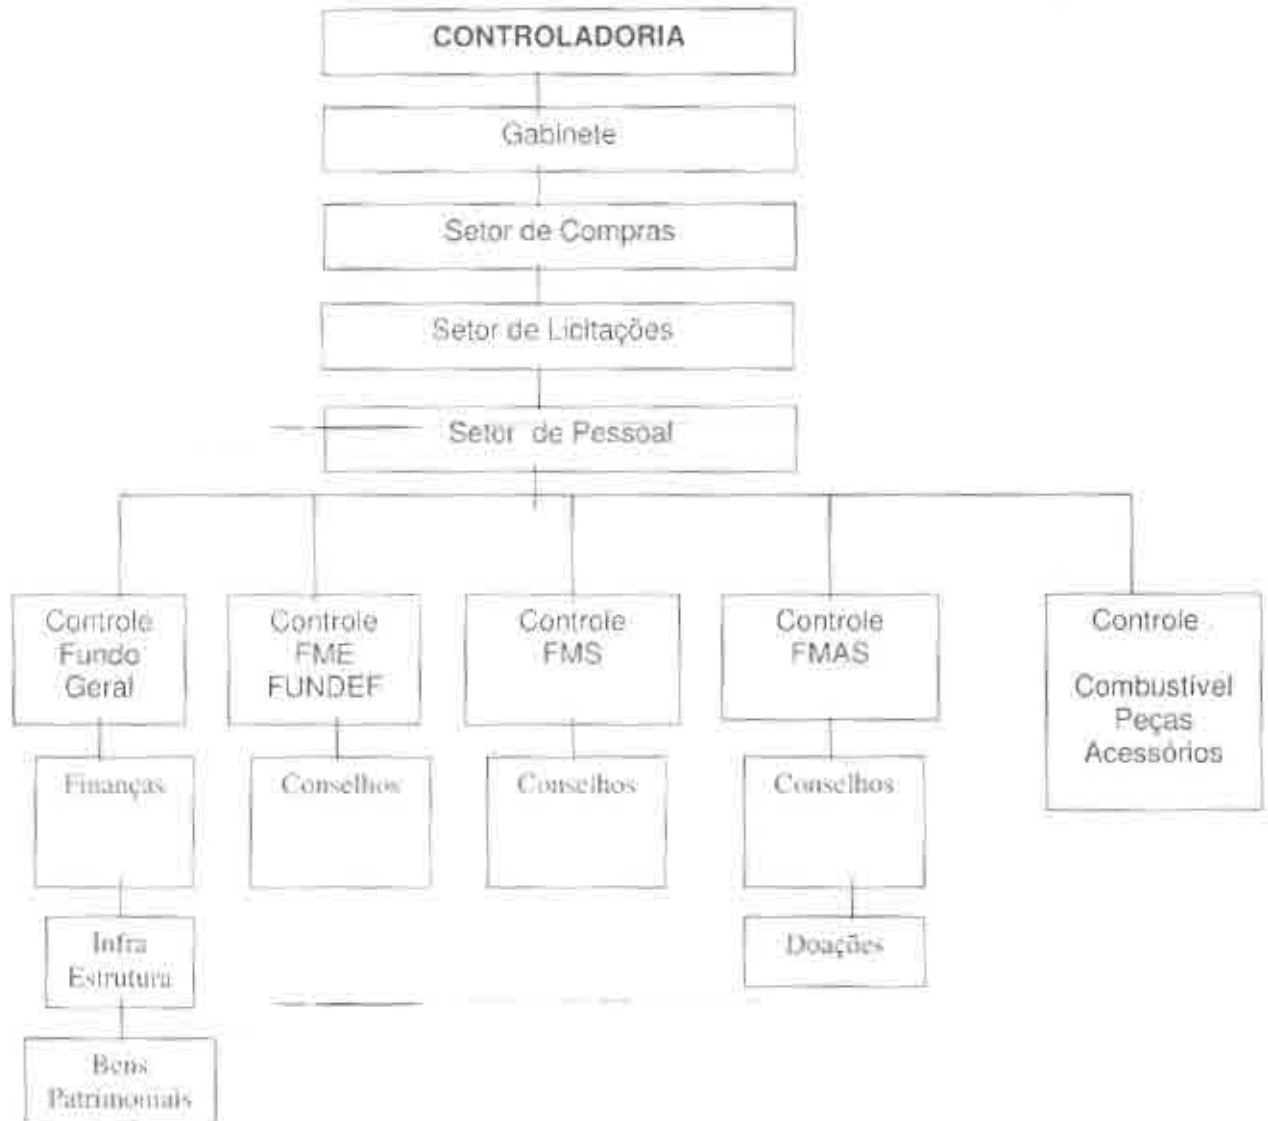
CONTROLADORIA

Gabinete

Setor de Compras

Setor de Licitações

Setor de Pessoal

Controle Fundo Geral

Controle FME FUNDEF

Controle FMS

Controle FMAS

Controle

Combustível Peças Acessórios

Finanças

Conselhos

Conselhos

Conselhos

Infra Estrutura

Doações

Bens Patrimoniais